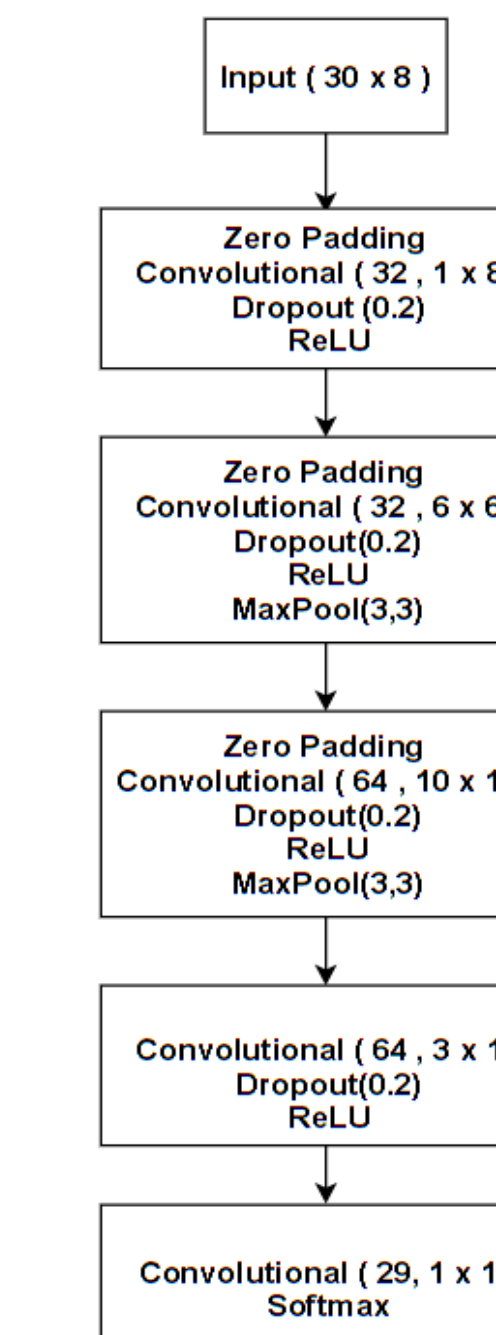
Input ( 30 x 8 )

Zero Padding
Convolutional ( 32 , 1 x 8
Dropout (0.2)
ReLU

Zero Padding
Convolutional ( 32 , 6 x 6
Dropout(0.2)
ReLU
MaxPool(3,3)

Zero Padding
Convolutional ( 64 , 10 x 1
Dropout(0.2)
ReLU
MaxPool(3,3)

Convolutional ( 64 , 3 x 1
Dropout(0.2)
ReLU

Convolutional ( 29, 1 x 1
Softmax